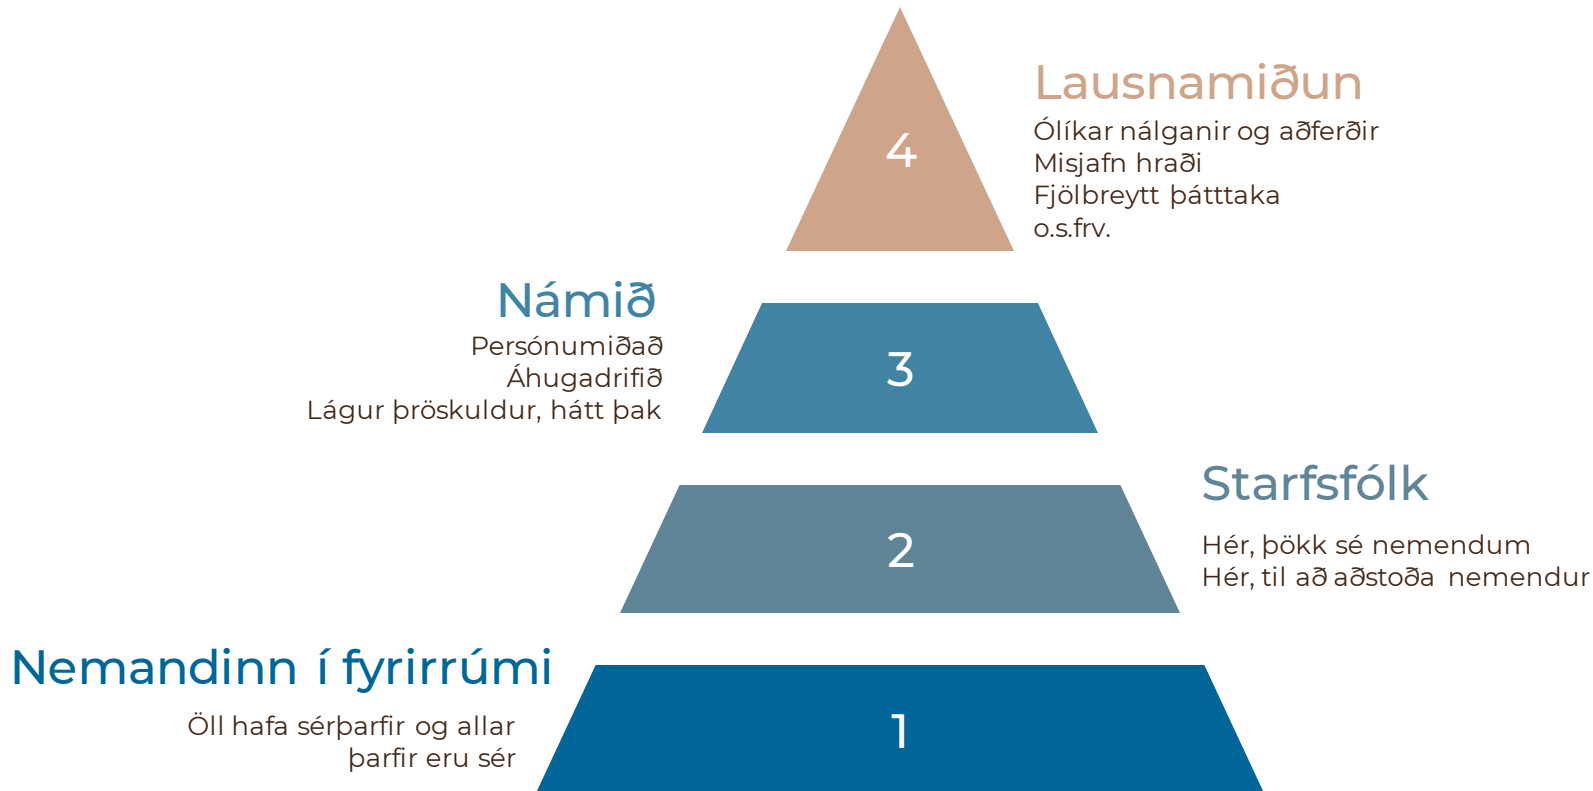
4

Lausnamiðun
Ólíkar nálganir og aðferðir
Misjafn hraði
Fjölbreytt þátttaka
o.s.frv.

Námið
Persónumiðað
Áhugadrifið
Lágur þröskuldur, hátt þak

3

2

Starfsfólk
Hér, þökk sé nemendum
Hér, til að aðstoða nemendur

Nemandinn í fyrirrúmi
Öll hafa sérþarfir og allar þarfir eru sér

1